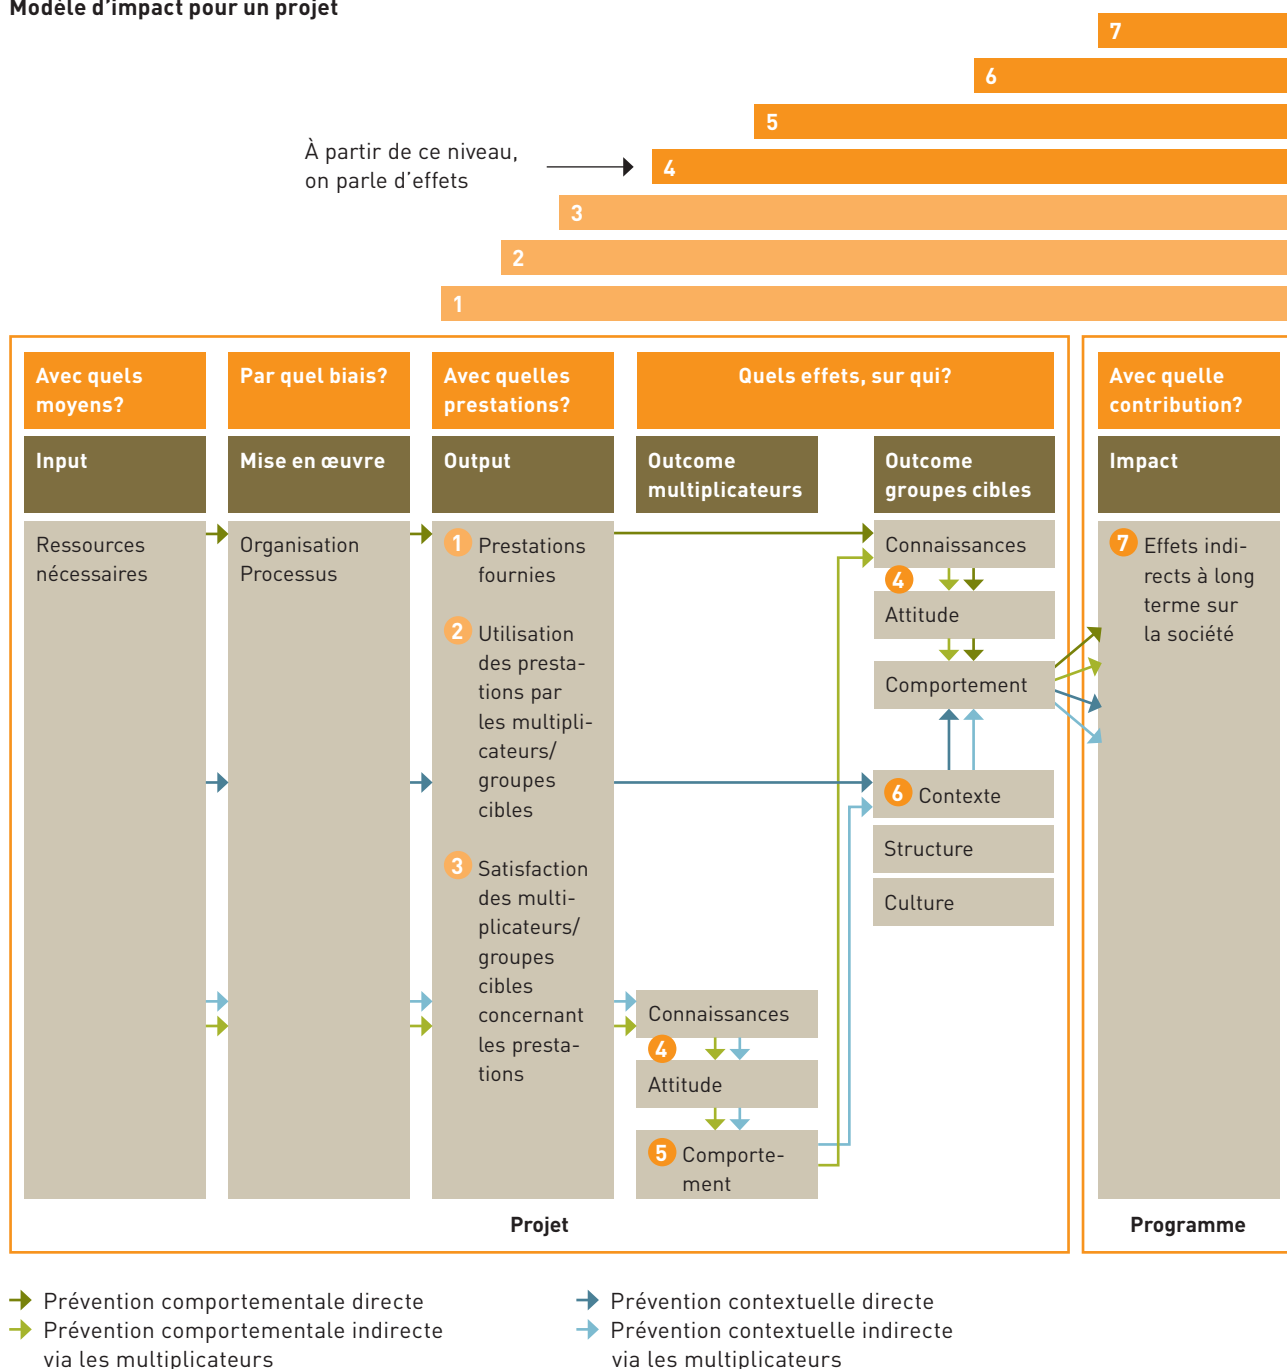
Modèle d'impact pour un projet

7

6

5

À partir de ce niveau, on parle d'effets

4

3

2

1

Avec quels moyens?

Par quel biais?

Avec quelles prestations?

Quels effets, sur qui?

Avec quelle contribution?

Input

Mise en œuvre

Output

Outcome multiplicateurs

Outcome groupes cibles

Impact

Ressources nécessaires

Organisation Processus

1 Prestations fournies

2 Utilisation des prestations par les multiplicateurs/ groupes cibles

3 Satisfaction des multiplicateurs/ groupes cibles concernant les prestations

Connaissances

4

Attitude

Comportement

6 Contexte

Structure

Culture

Connaissances

4

Attitude

5 Comportement

7 Effets indirects à long terme sur la société

Projet

Programme

Prévention comportementale directe

Prévention comportementale indirecte via les multiplicateurs

Prévention contextuelle directe

Prévention contextuelle indirecte via les multiplicateurs